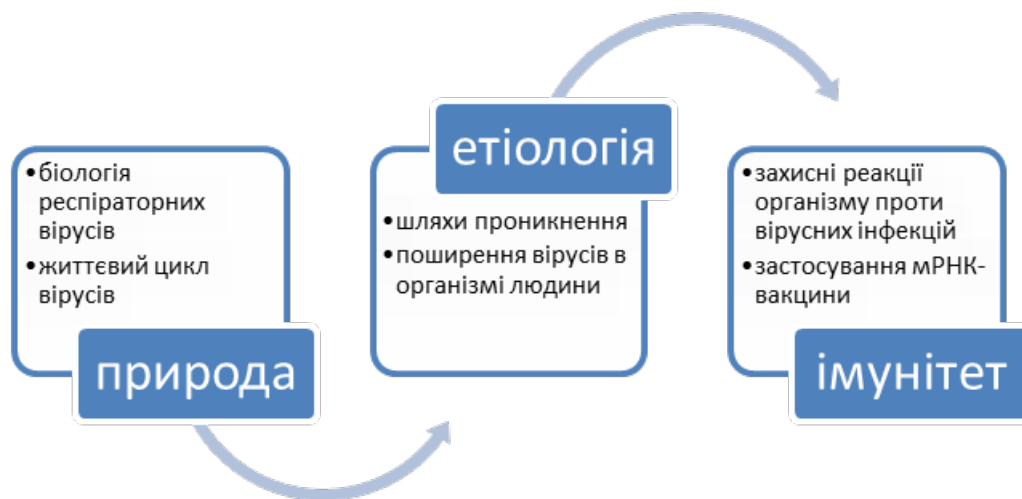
•біологія респіраторних вірусів
•життєвий цикл вірусів

природа

етіологія

•шляхи проникнення
•поширення вірусів в організмі людини

•захисні реакції організму проти вірусних інфекцій
•застосування мРНК-вакцини

імунітет